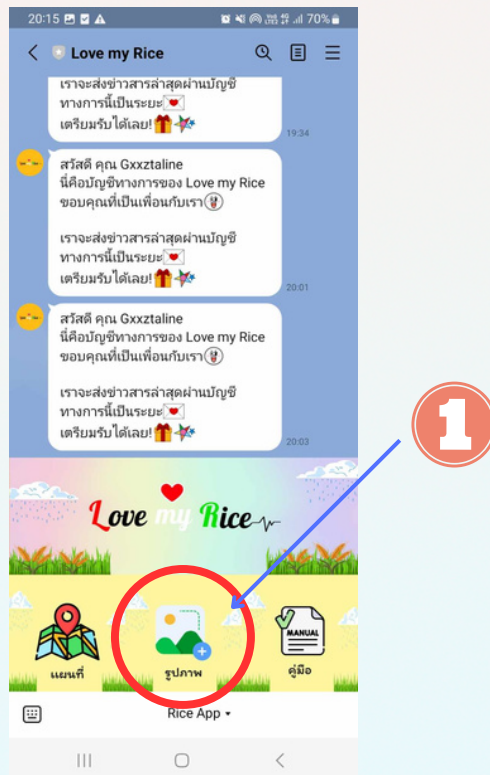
20:15 70%

Love my Rice

เราจะส่งข่าวสารล่าสุดผ่านบัญชีทางการนี้เป็นระยะ
เตรียมรับได้เลย!
19:34

สวัสดี คุณ Gxxztaline
นี่คือบัญชีทางการของ Love my Rice
ขอบคุณที่เป็นเพื่อนกับเรา

เราจะส่งข่าวสารล่าสุดผ่านบัญชีทางการนี้เป็นระยะ
เตรียมรับได้เลย!
20:01

สวัสดี คุณ Gxxztaline
นี่คือบัญชีทางการของ Love my Rice
ขอบคุณที่เป็นเพื่อนกับเรา

เราจะส่งข่าวสารล่าสุดผ่านบัญชีทางการนี้เป็นระยะ
เตรียมรับได้เลย!
20:03

1

Love my Rice

แผนที่

รูปภาพ

MANUAL
คู่มือ

Rice App